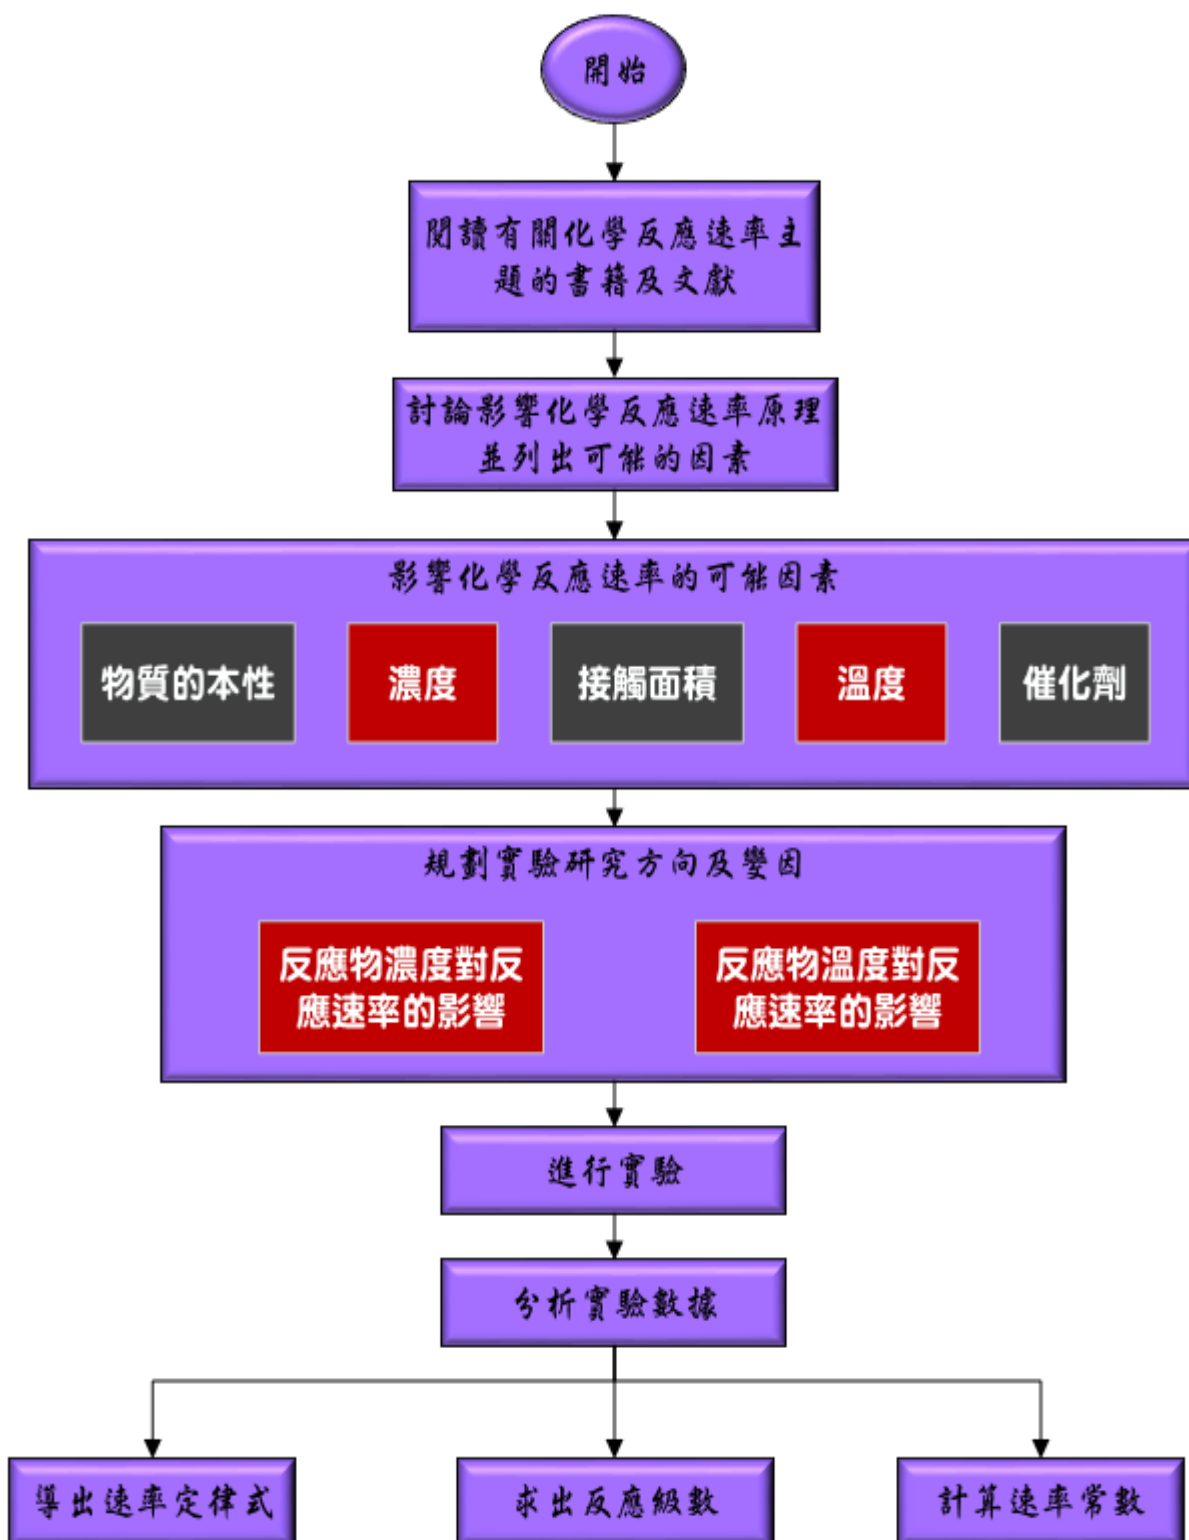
開始

閱讀有關化學反應速率主題的書籍及文獻

討論影響化學反應速率原理並列出可能的因素

影響化學反應速率的可能因素

物質的本性

濃度

接觸面積

溫度

催化劑

規劃實驗研究方向及變因

反應物濃度對反應速率的影響

反應物溫度對反應速率的影響

進行實驗

分析實驗數據

導出速率定律式

求出反應級數

計算速率常數